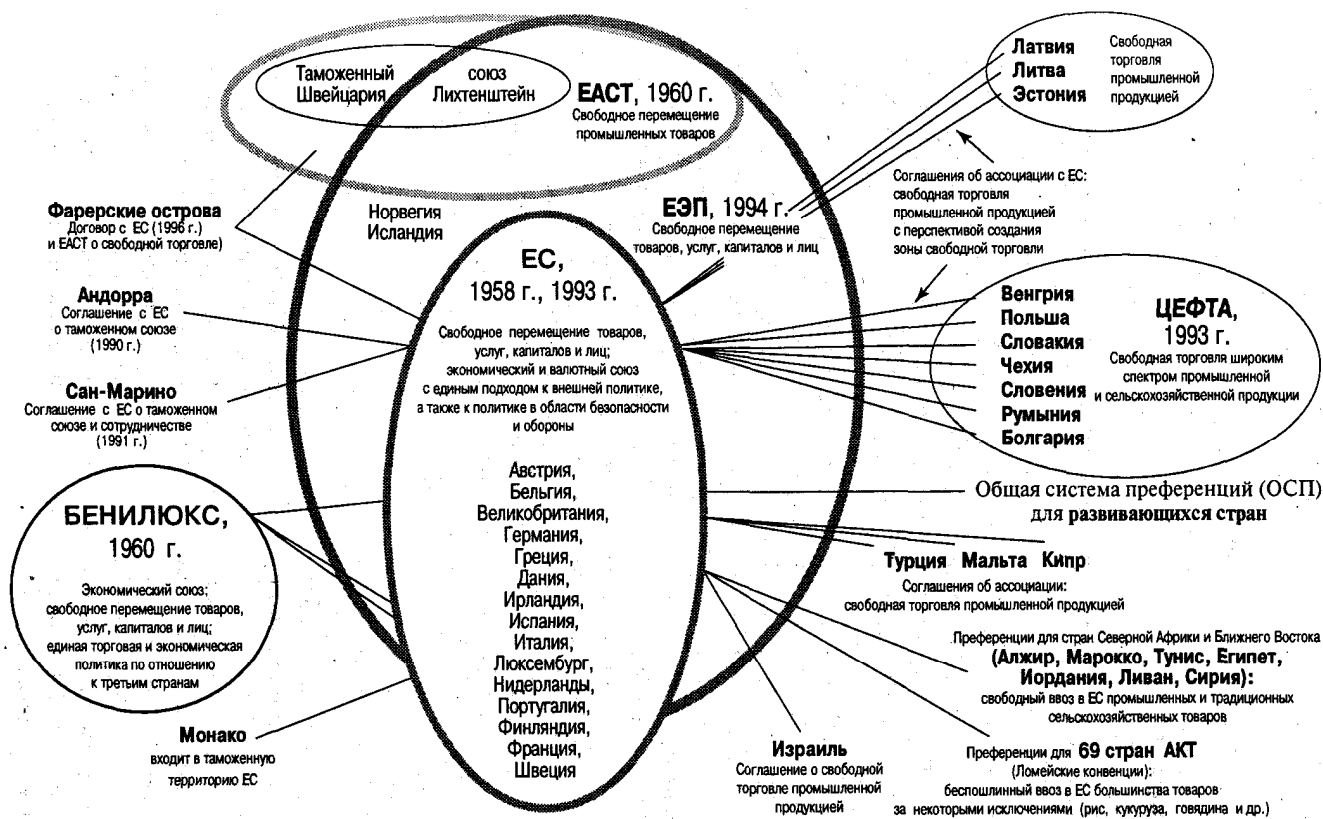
Таможенный союз
Швейцария Лихтенштейн

ЕАСТ, 1960 г.
Свободное перемещение промышленных товаров

Латвия
Литва
Эстония
Свободная торговля промышленной продукцией

Соглашения об ассоциации с ЕС: свободная торговля промышленной продукцией с перспективой создания зоны свободной торговли

Фарерские острова
Договор с ЕС (1996 г.) и ЕАСТ о свободной торговле)

Норвегия
Исландия

ЕЭП, 1994 г.
Свободное перемещение товаров, услуг, капиталов и лиц

ЕС,
1958 г., 1993 г.
Свободное перемещение товаров, услуг, капиталов и лиц; экономический и валютный союз с единым подходом к внешней политике, а также к политике в области безопасности и обороны

Австрия,
Бельгия,
Великобритания,
Германия,
Греция,
Дания,
Ирландия,
Испания,
Италия,
Люксембург,
Нидерланды,
Португалия,
Финляндия,
Франция,
Швеция

Андорра
Соглашение с ЕС о таможенном союзе (1990 г.)

Сан-Марино
Соглашение с ЕС о таможенном союзе и сотрудничестве (1991 г.)

Венгрия
Польша
Словакия
Чехия
Словения
Румыния
Болгария

ЦЕФТА,
1993 г.
Свободная торговля широким спектром промышленной и сельскохозяйственной продукции

Общая система преференций (ОСП) для развивающихся стран

БЕНИЛЮКС,
1960 г.
Экономический союз; свободное перемещение товаров, услуг, капиталов и лиц; единая торговая и экономическая политика по отношению к третьим странам

Турция Мальта Кипр
Соглашения об ассоциации: свободная торговля промышленной продукцией

Преференции для стран Северной Африки и Ближнего Востока (Алжир, Марокко, Тунис, Египет, Иордания, Ливан, Сирия):
свободный ввоз в ЕС промышленных и традиционных сельскохозяйственных товаров

Монако
входит в таможенную территорию ЕС

Израиль
Соглашение о свободной торговле промышленной продукцией

Преференции для 69 стран АКТ
(Ломейские конвенции):
беспошлинный ввоз в ЕС большинства товаров за некоторыми исключениями (рис, кукуруза, говядина и др.)